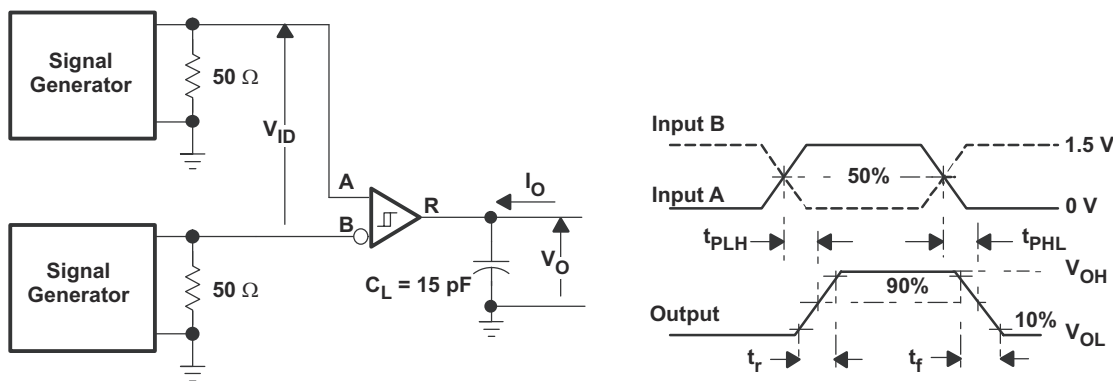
Signal Generator

50 $\Omega$

$V_{ID}$

Signal Generator

50 $\Omega$

A

B

R

$I_O$

$V_O$

$C_L$ = 15 pF

Input B

Input A

1.5 V

50%

0 V

$t_{PLH}$

$t_{PHL}$

$V_{OH}$

90%

Output

10%

$V_{OL}$

$t_r$

$t_f$